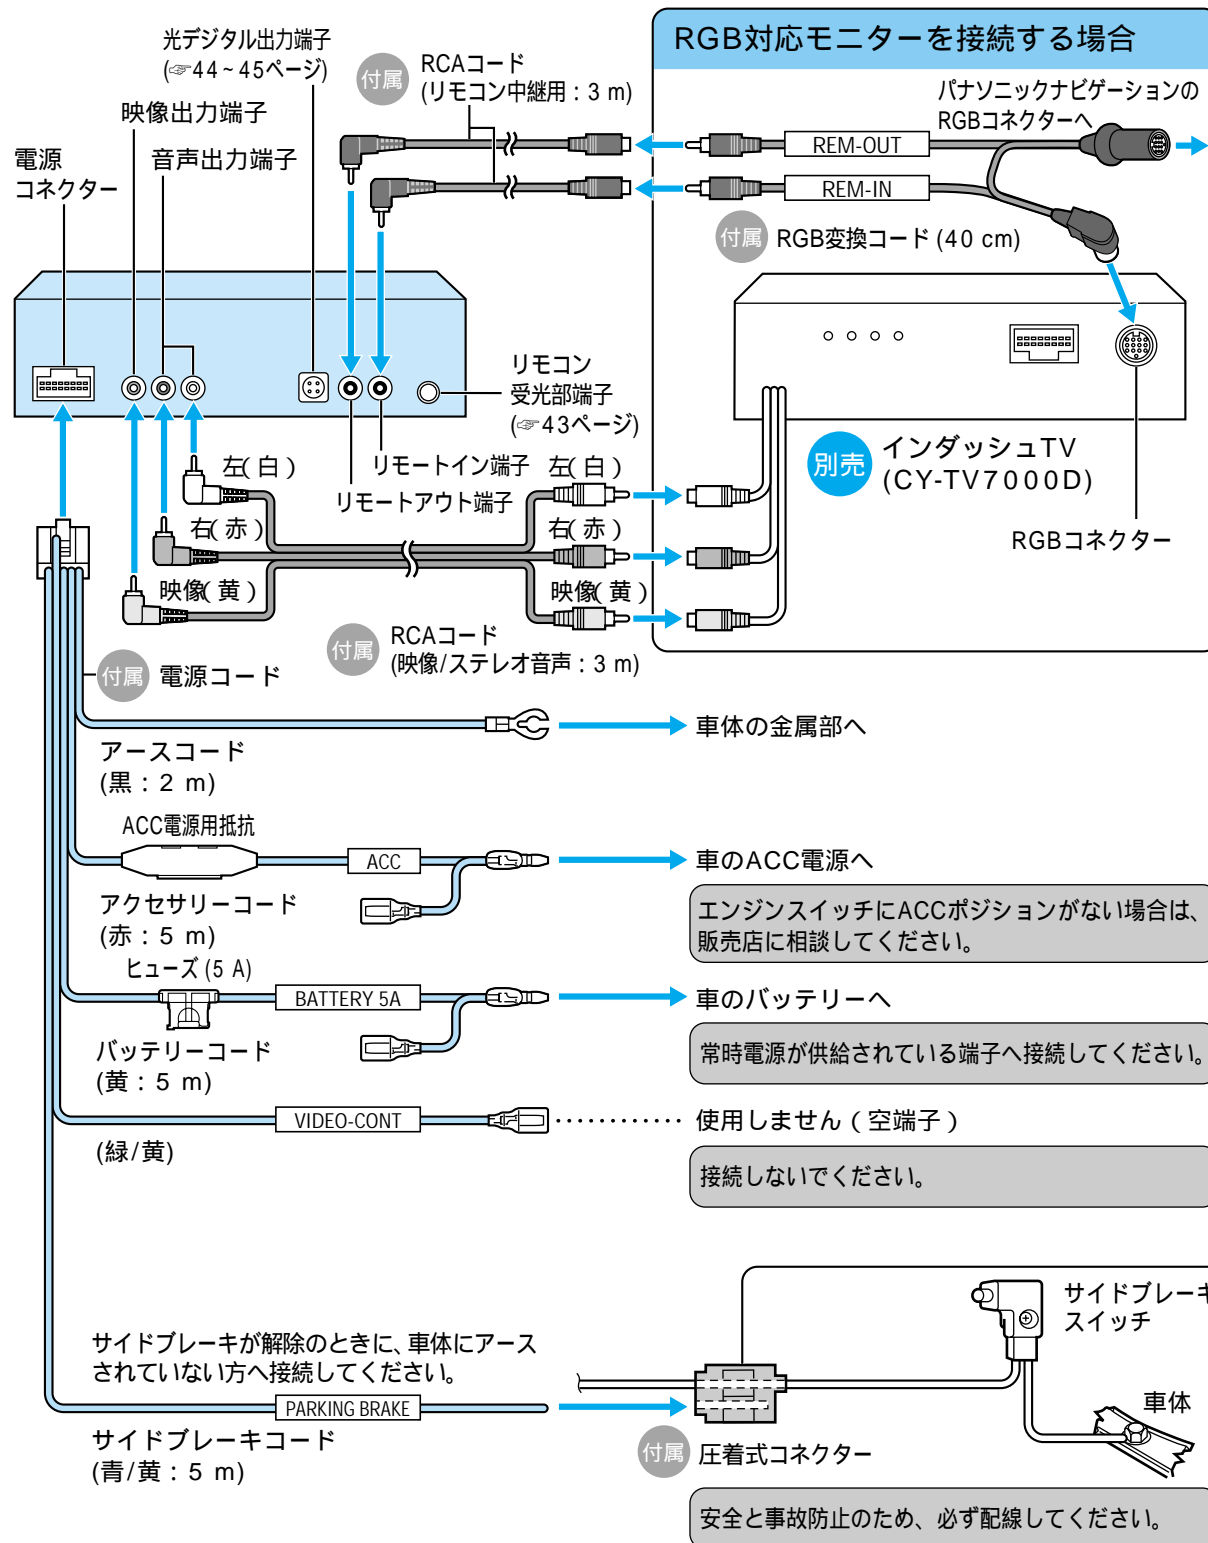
光デジタル出力端子
(☞44～45ページ)

付属 RCAコード
(リモコン中継用：3 m)

RGB対応モニターを接続する場合

パナソニックナビゲーションの
RGBコネクターへ

REM-OUT

REM-IN

付属 RGB変換コード (40 cm)

映像出力端子

音声出力端子

電源
コネクター

リモコン
受光部端子
(☞43ページ)

別売 インダッシュTV
(CY-TV7000D)

RGBコネクター

左( 白 )

リモートイン端子

左( 白 )

リモートアウト端子

右( 赤 )

右( 赤 )

映像( 黄 )

映像( 黄 )

付属 RCAコード
(映像/ステレオ音声：3 m)

付属 電源コード

車体の金属部へ

アースコード
(黒：2 m)

ACC電源用抵抗

ACC

車のACC電源へ

アクセサリーコード
(赤：5 m)

エンジンスイッチにACCポジションがない場合は、
販売店に相談してください。

ヒューズ (5 A)

BATTERY 5A

車のバッテリーへ

バッテリーコード
(黄：5 m)

常時電源が供給されている端子へ接続してください。

VIDEO-CONT

使用しません ( 空端子 )

(緑/黄)

接続しないでください。

サイドブレーキ
スイッチ

サイドブレーキが解除のときに、車体にアース
されていない方へ接続してください。

車体

PARKING BRAKE

サイドブレーキコード
(青/黄：5 m)

付属 圧着式コネクター

安全と事故防止のため、必ず配線してください。